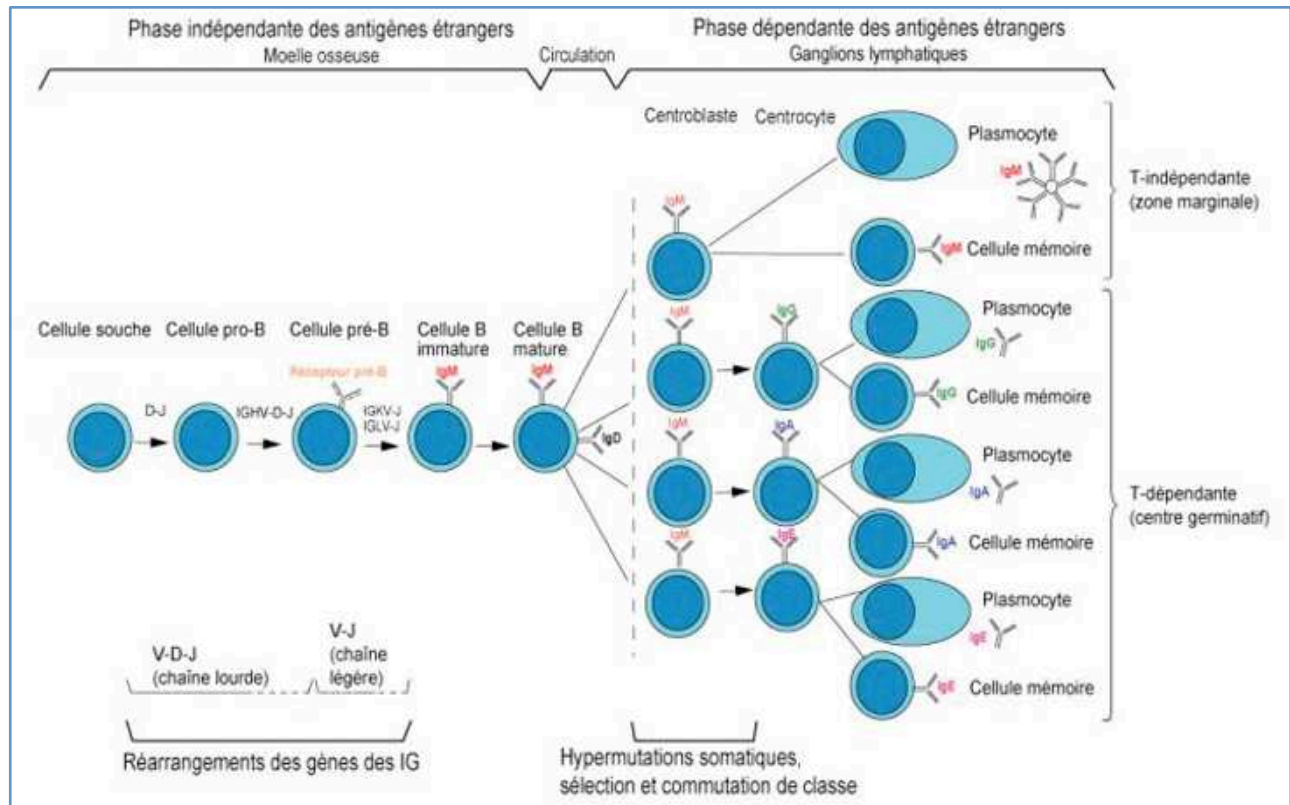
Phase indépendante des antigènes étrangers
Moelle osseuse
Circulation
Phase dépendante des antigènes étrangers
Ganglions lymphatiques

Centroblaste
Centrocyte
Plasmocyte
IgM
T-indépendante (zone marginale)
IgM
IgM
Cellule mémoire

Cellule souche
Cellule pro-B
Cellule pré-B
Cellule B immature
Cellule B mature
Récepteur pré-B
IgM
IgM
D-J
IGHV-D-J
IGKV-J
IGLV-J
IgD

IgM
IgG
Plasmocyte
IgG
IgG
Cellule mémoire
IgM
IgA
Plasmocyte
IgA
T-dépendante (centre germinatif)
IgA
Cellule mémoire
IgM
IgE
Plasmocyte
IgE
IgE
Cellule mémoire

V-D-J (chaîne lourde)
V-J (chaîne légère)

Réarrangements des gènes des IG

Hypermutations somatiques, sélection et commutation de classe